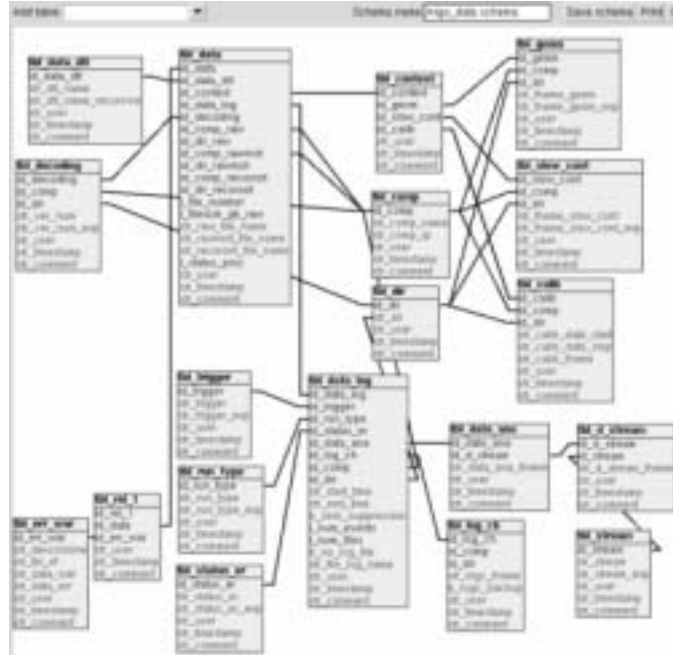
Add table: Schema name: trigo_data schema Save schema Print

tbl_data_dtl

tbl_data

tbl_content

tbl_gain

tbl_decoding

tbl_comp

tbl_slow_cont

tbl_dir

tbl_calib

tbl_trigger

tbl_data_log

tbl_data_src

tbl_d_stream

tbl_run_type

tbl_rel_1

tbl_err_src

tbl_log_ch

tbl_stream

tbl_status_ar